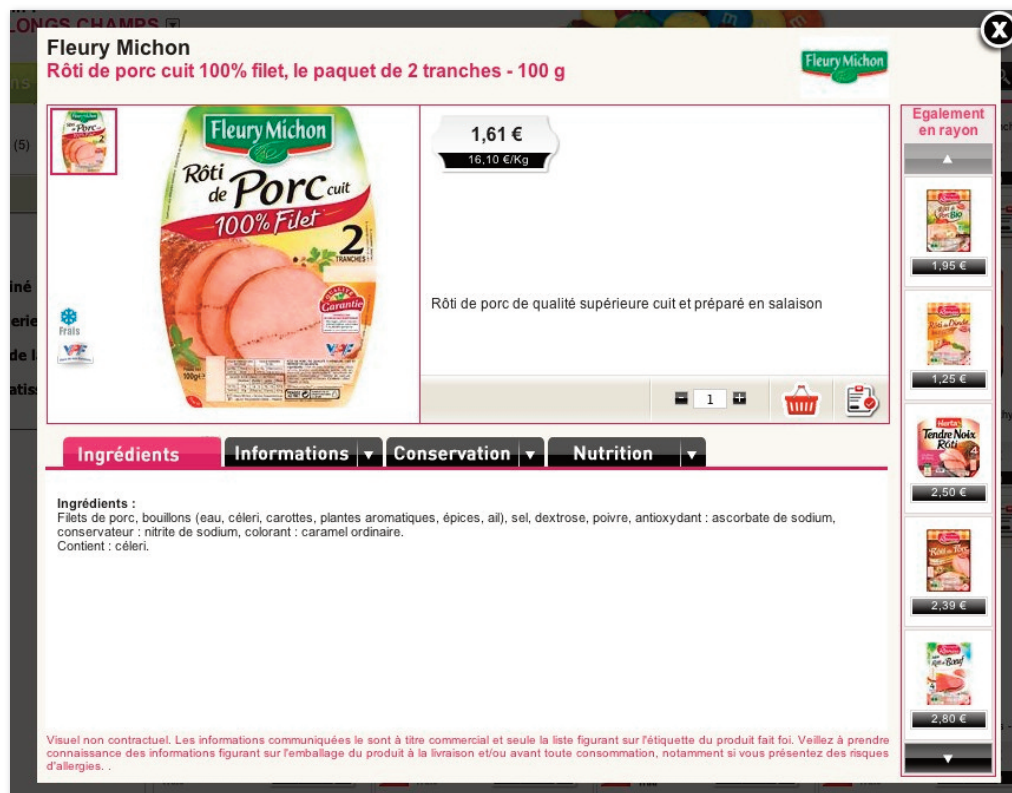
LONGS CHAMPS

Fleury Michon
Rôti de porc cuit 100% filet, le paquet de 2 tranches - 100 g

Fleury Michon

Fleury Michon
Rôti de Porc cuit
100% Filet
2 TRANCHES
Qualité Garantie

Frais

1,61 €
16,10 €/Kg

Rôti de porc de qualité supérieure cuit et préparé en salaison

1

Egalement en rayon

1,95 €

1,25 €

Herta Tendre Noix Rôti

2,50 €

2,39 €

2,80 €

Ingrédients | Informations | Conservation | Nutrition

Ingrédients :
Filets de porc, bouillons (eau, céleri, carottes, plantes aromatiques, épices, ail), sel, dextrose, poivre, antioxydant : ascorbate de sodium, conservateur : nitrite de sodium, colorant : caramel ordinaire.
Contient : céleri.

Visuel non contractuel. Les informations communiquées le sont à titre commercial et seule la liste figurant sur l'étiquette du produit fait foi. Veillez à prendre connaissance des informations figurant sur l'emballage du produit à la livraison et/ou avant toute consommation, notamment si vous présentez des risques d'allergies. .